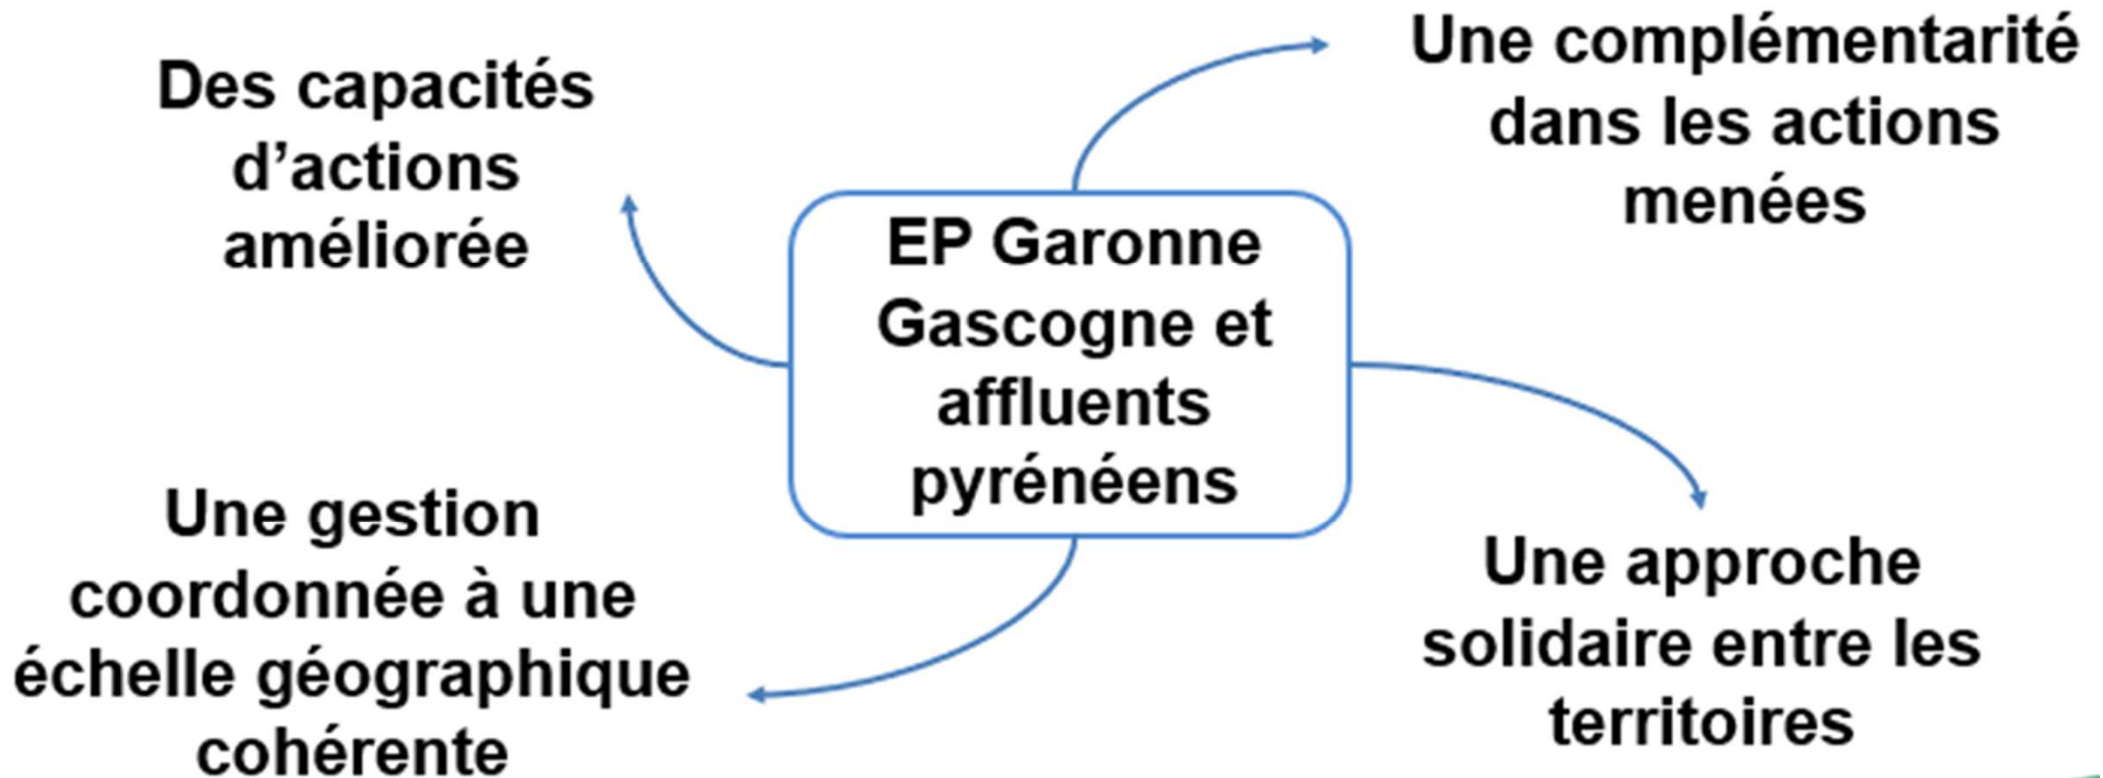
EP Garonne Gascogne et affluents pyrénéens

Des capacités d’actions améliorée

Une complémentarité dans les actions menées

Une gestion coordonnée à une échelle géographique cohérente

Une approche solidaire entre les territoires